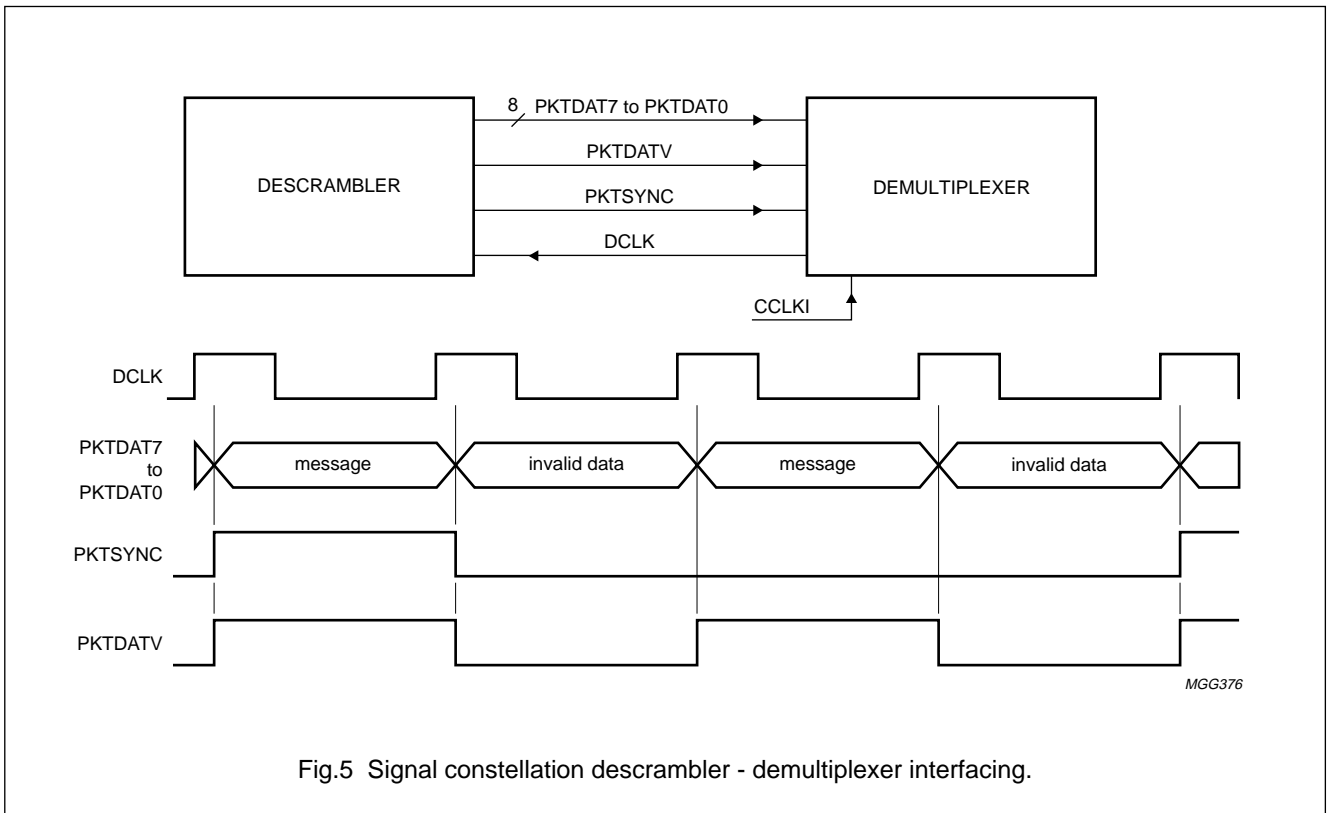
8 PKTDAT7 to PKTDAT0

PKTDATV

DESCRAMBLER

PKTSYNC

DEMULTIPLEXER

DCLK

CCLKI

DCLK

PKTDAT7 to PKTDAT0

message

invalid data

message

invalid data

PKTSYNC

PKTDATV

MGG376

Fig.5 Signal constellation descrambler - demultiplexer interfacing.